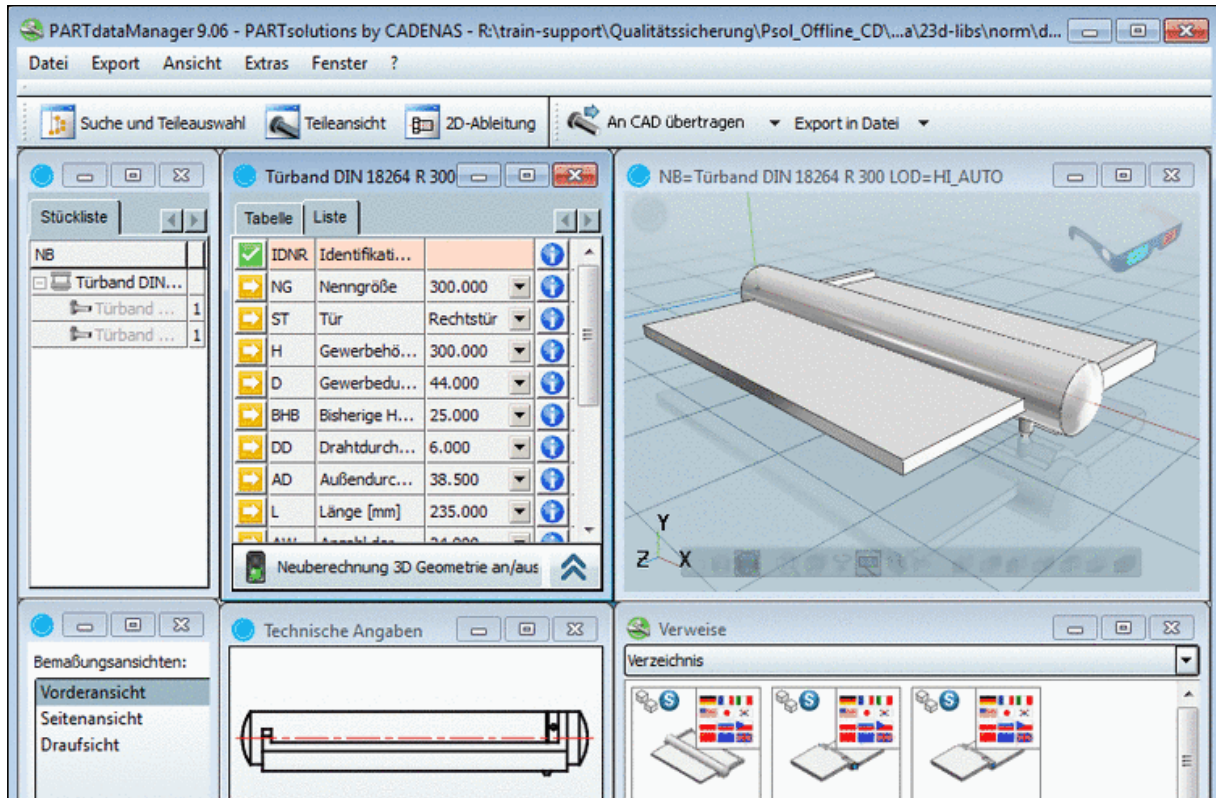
PARTdataManager 9.06 - PARTsolutions by CADENAS - R:\train-support\Qualitätssicherung\Psol_Offline_CD\...a\23d-libs\norm\d...

Datei Export Ansicht Extras Fenster ?

Suche und Teileauswahl Teileansicht 2D-Ableitung An CAD übertragen Export in Datei

Stückliste

NB

Türband DIN...
Türband ... 1
Türband ... 1

Türband DIN 18264 R 300

Tabelle Liste

| | | | |
|---|---|---|---|
| IDNR | Identifikati... | | |
| NG | Nenngröße | 300.000 | |
| ST | Tür | Rechtstür | |
| H | Gewerbehö... | 300.000 | |
| D | Gewerbedu... | 44.000 | |
| BHB | Bisherige H... | 25.000 | |
| DD | Drahtdurch... | 6.000 | |
| AD | Außendurc... | 38.500 | |
| L | Länge [mm] | 235.000 | |
| AW | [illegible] | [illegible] | |

Neuberechnung 3D Geometrie an/aus

NB=Türband DIN 18264 R 300 LOD=HI_AUTO

Y
Z X

Bemaßungsansichten:
Vorderansicht
Seitenansicht
Draufsicht

Technische Angaben

Verweise

Verzeichnis